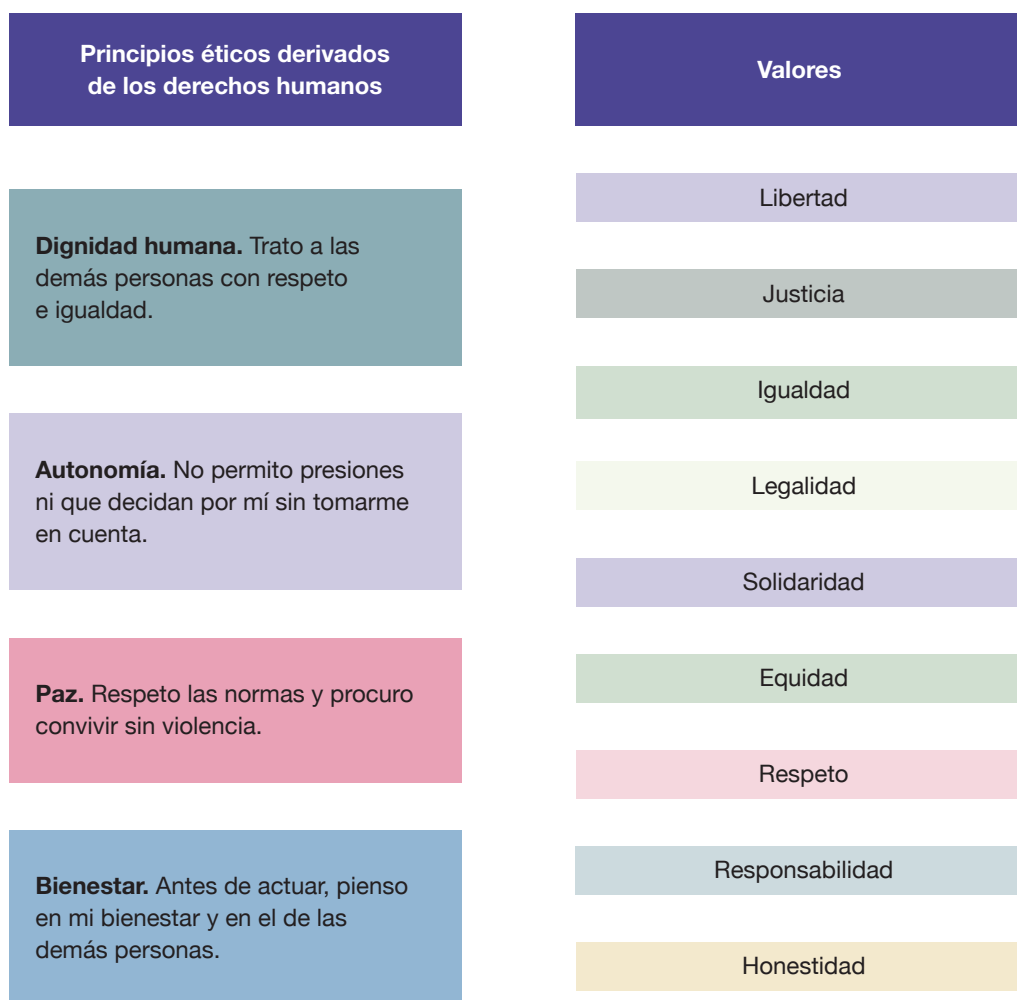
Principios éticos derivados de los derechos humanos

Dignidad humana. Trato a las demás personas con respeto e igualdad.

Autonomía. No permito presiones ni que decidan por mí sin tomarme en cuenta.

Paz. Respeto las normas y procuro convivir sin violencia.

Bienestar. Antes de actuar, pienso en mi bienestar y en el de las demás personas.

Valores

Libertad

Justicia

Igualdad

Legalidad

Solidaridad

Equidad

Respeto

Responsabilidad

Honestidad